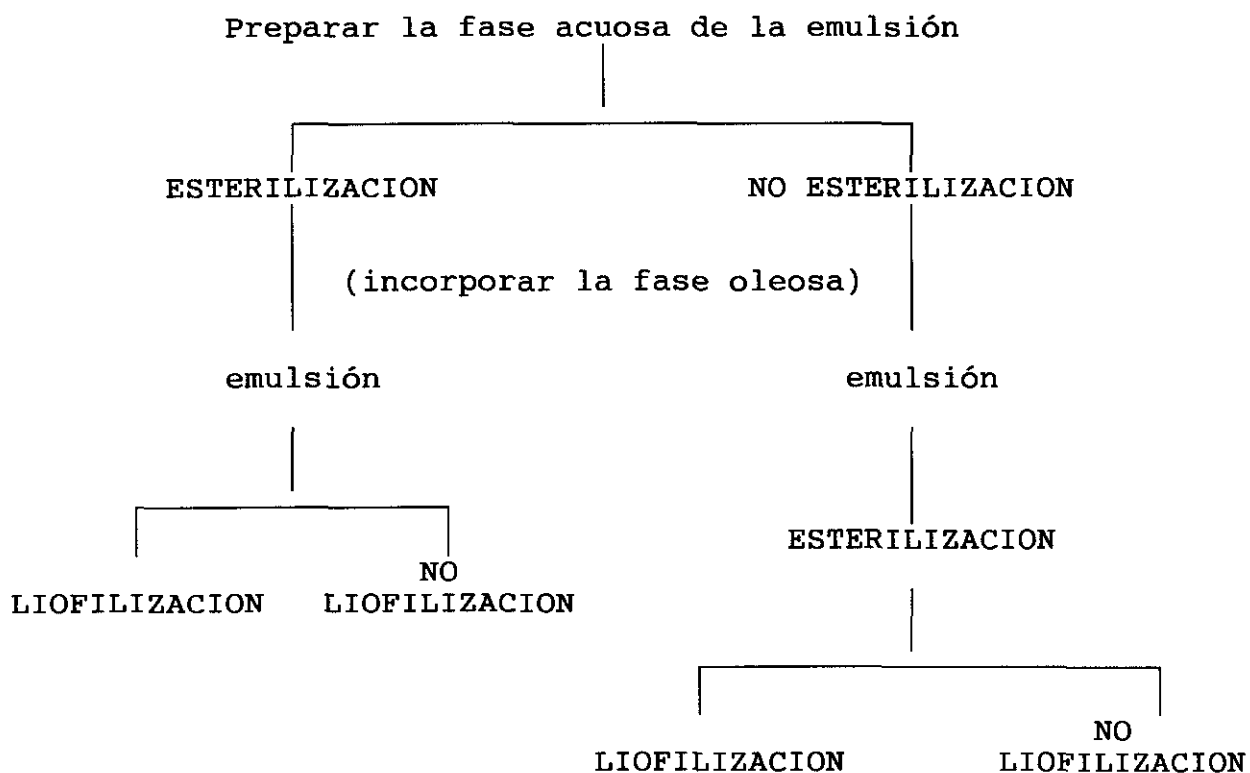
Preparar la fase acuosa de la emulsión

ESTERILIZACION

NO ESTERILIZACION

(incorporar la fase oleosa)

emulsión

emulsión

LIOFILIZACION

NO LIOFILIZACION

ESTERILIZACION

LIOFILIZACION

NO LIOFILIZACION